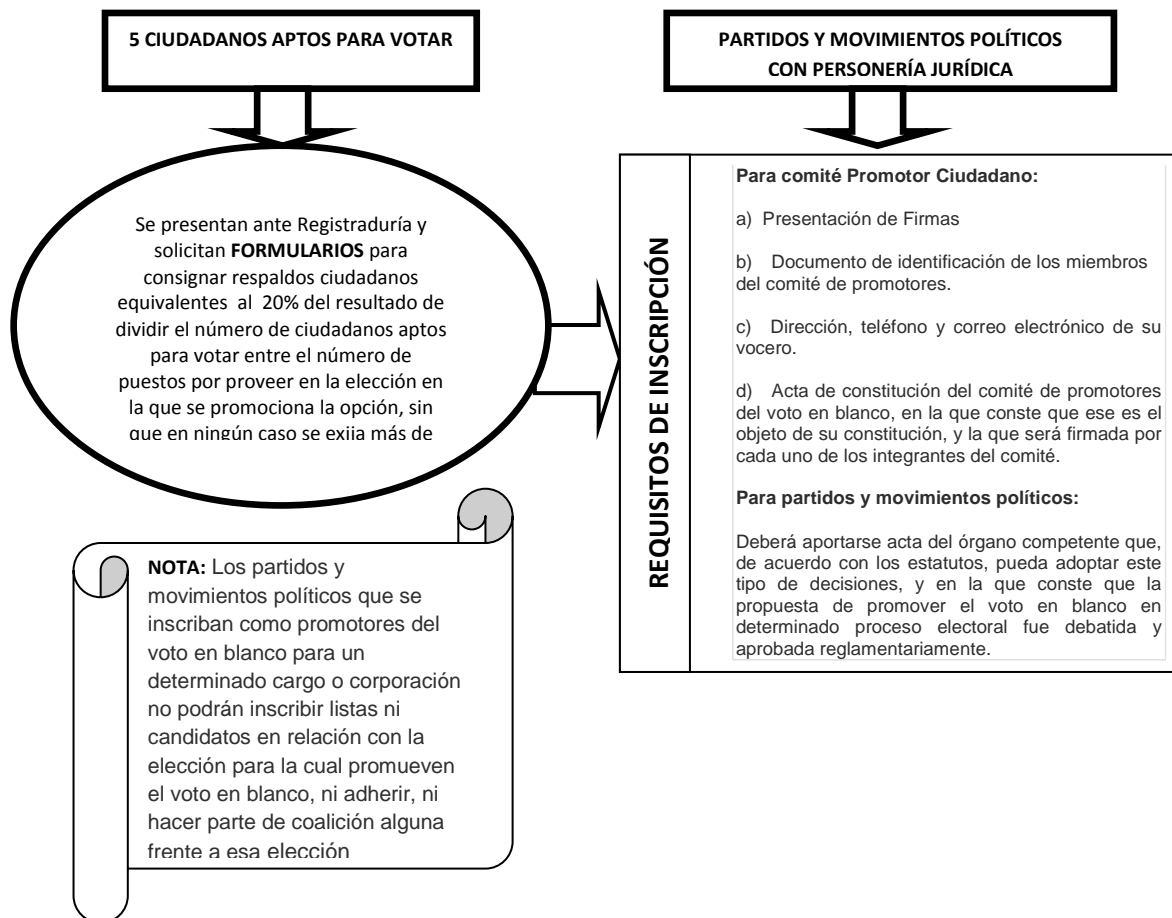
5 CIUDADANOS APTOS PARA VOTAR

Se presentan ante Registraduría y solicitan **FORMULARIOS** para consignar respaldos ciudadanos equivalentes al 20% del resultado de dividir el número de ciudadanos aptos para votar entre el número de puestos por proveer en la elección en la que se promociona la opción, sin que en ningún caso se exija más de

**NOTA:** Los partidos y movimientos políticos que se inscriban como promotores del voto en blanco para un determinado cargo o corporación no podrán inscribir listas ni candidatos en relación con la elección para la cual promueven el voto en blanco, ni adherir, ni hacer parte de coalición alguna frente a esa elección

PARTIDOS Y MOVIMIENTOS POLÍTICOS CON PERSONERÍA JURÍDICA

REQUISITOS DE INSCRIPCIÓN

**Para comité Promotor Ciudadano:**

a) Presentación de Firmas

b) Documento de identificación de los miembros del comité de promotores.

c) Dirección, teléfono y correo electrónico de su vocero.

d) Acta de constitución del comité de promotores del voto en blanco, en la que conste que ese es el objeto de su constitución, y la que será firmada por cada uno de los integrantes del comité.

**Para partidos y movimientos políticos:**

Deberá aportarse acta del órgano competente que, de acuerdo con los estatutos, pueda adoptar este tipo de decisiones, y en la que conste que la propuesta de promover el voto en blanco en determinado proceso electoral fue debatida y aprobada reglamentariamente.